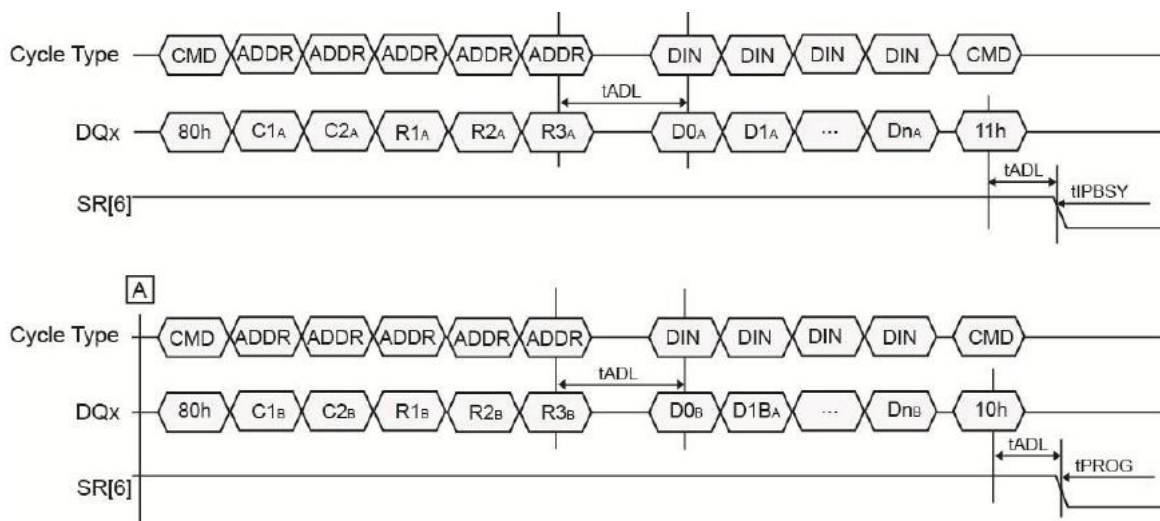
Cycle Type CMD ADDR ADDR ADDR ADDR ADDR DIN DIN DIN DIN CMD

tADL

DQx 80h C1A C2A R1A R2A R3A D0A D1A ... DnA 11h

tADL

tIPBSY

SR[6]

A

Cycle Type CMD ADDR ADDR ADDR ADDR ADDR DIN DIN DIN DIN CMD

tADL

DQx 80h C1B C2B R1B R2B R3B D0B D1BA ... DnB 10h

tADL

tPROG

SR[6]